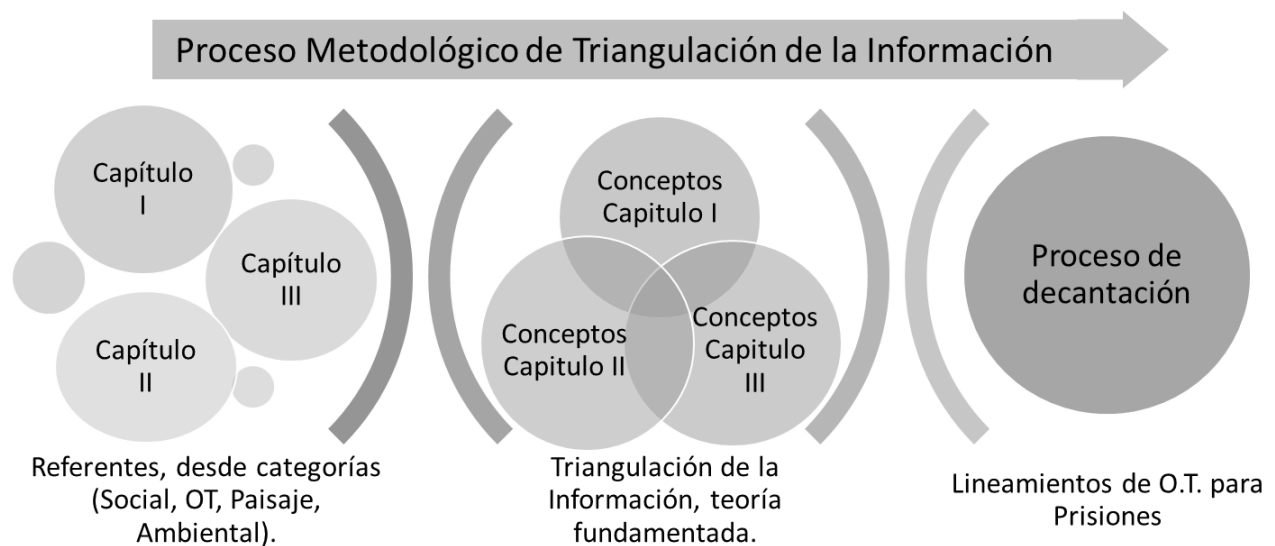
Proceso Metodológico de Triangulación de la Información

Capítulo I

Capítulo III

Capítulo II

Referentes, desde categorías (Social, OT, Paisaje, Ambiental).

Conceptos Capitulo I

Conceptos Capitulo II

Conceptos Capitulo III

Triangulación de la Información, teoría fundamentada.

Proceso de decantación

Lineamientos de O.T. para Prisiones